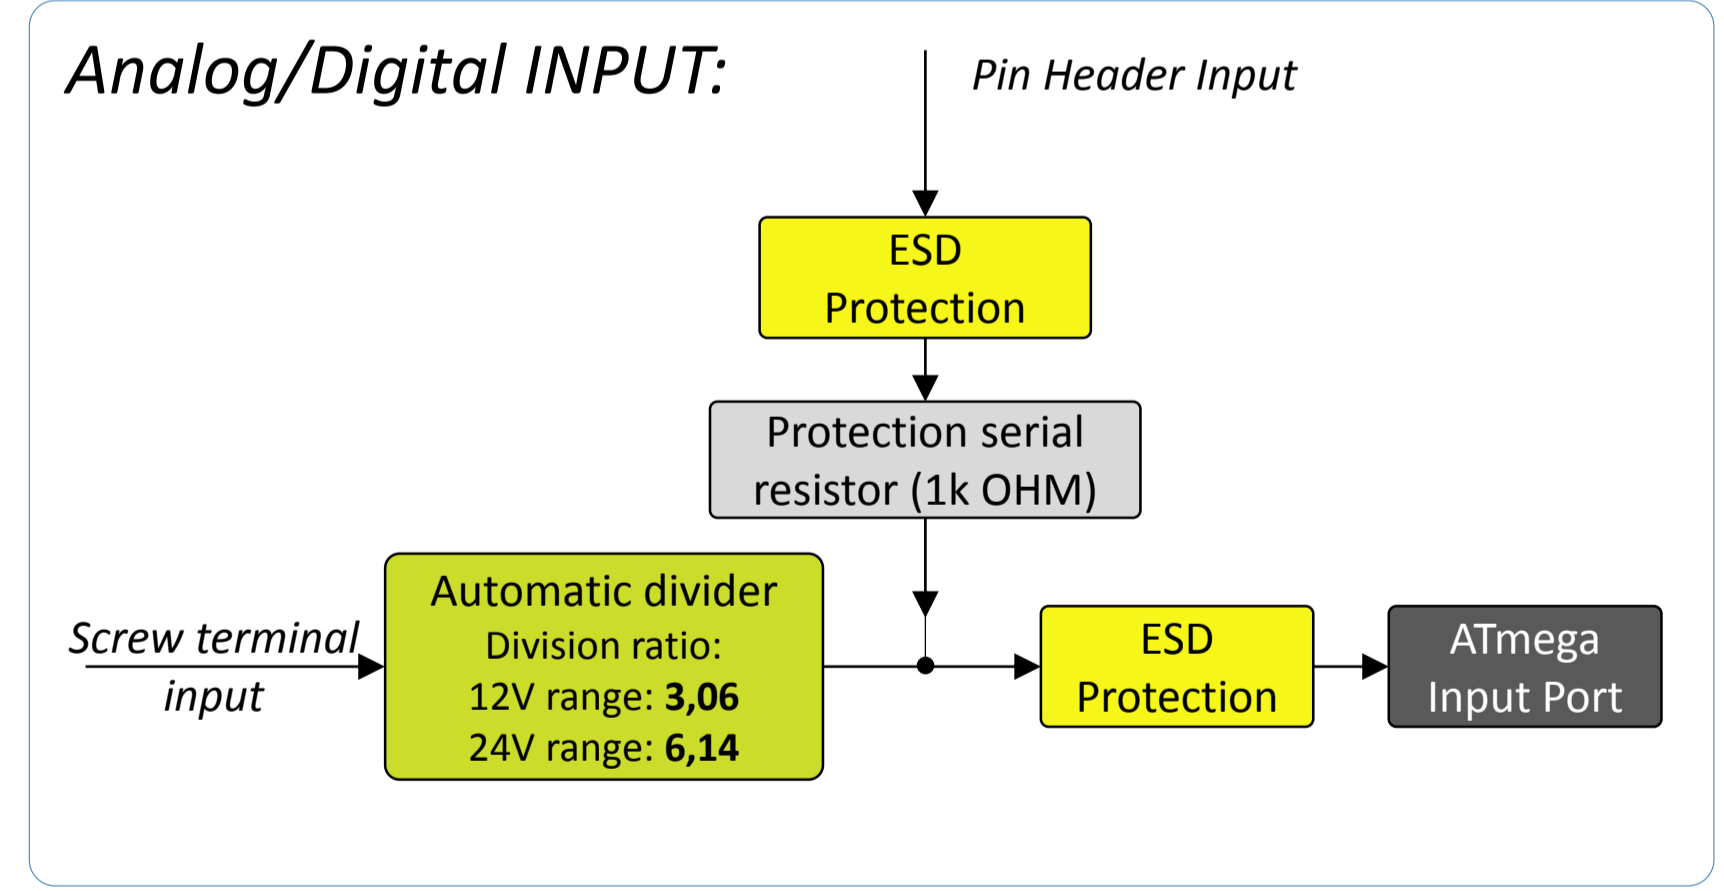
Analog/Digital INPUT:

Pin Header Input

ESD Protection

Protection serial resistor (1k OHM)

Screw terminal input

Automatic divider
Division ratio:
12V range: **3,06**
24V range: **6,14**

ESD Protection

ATmega Input Port